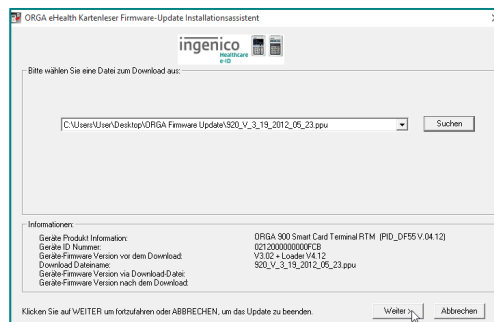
ORGA eHealth Kartenleser Firmware-Update Installationsassistent

ingenico Healthcare e-ID

Bitte wählen Sie eine Datei zum Download aus:

C:\Users\User\Desktop\ORGA Firmware Update\920_V_3_19_2012_05_23.ppu

Suchen

Informationen:

| | |
|---|---|
| Geräte Produkt Information: | ORGA 900 Smart Card Terminal RTM (PID_DF55 V.04.12) |
| Geräte ID Nummer: | 0212000000000FCB |
| Geräte-Firmware Version vor dem Download: | V3.02 + Loader V4.12 |
| Download Dateiname: | 920_V_3_19_2012_05_23.ppu |
| Geräte-Firmware Version via Download-Datei: | |
| Geräte-Firmware Version nach dem Download: | |

Klicken Sie auf WEITER um fortzufahren oder ABBRECHEN, um das Update zu beenden.

Weiter >

Abbrechen